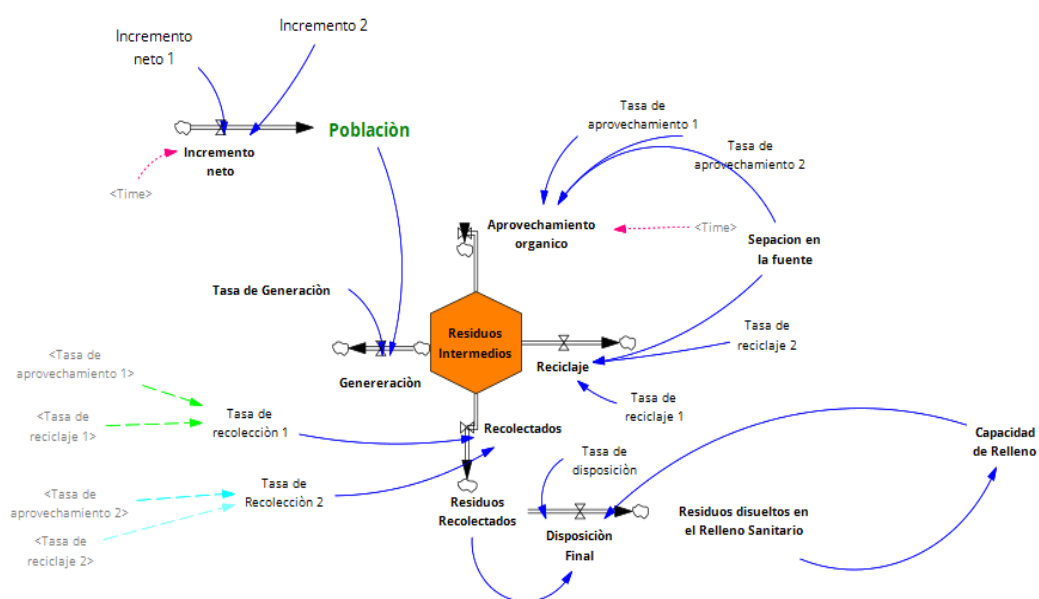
Incremento neto 1

Incremento 2

Poblaciòn

Incremento neto

<Time>

Tasa de aprovechamiento 1

Tasa de aprovechamiento 2

Aprovechamiento organico

<Time>

Sepacion en la fuente

Tasa de Generaciòn

Residuos Intermedios

Tasa de reciclaje 2

Genereraciòn

Reciclaje

<Tasa de aprovechamiento 1>

<Tasa de reciclaje 1>

Tasa de recolección 1

Recolectados

Tasa de reciclaje 1

Capacidad de Relleno

Tasa de disposiciòn

<Tasa de aprovechamiento 2>

<Tasa de reciclaje 2>

Tasa de Recolección 2

Residuos Recolectados

Disposiciòn Final

Residuos disueltos en el Relleno Sanitario